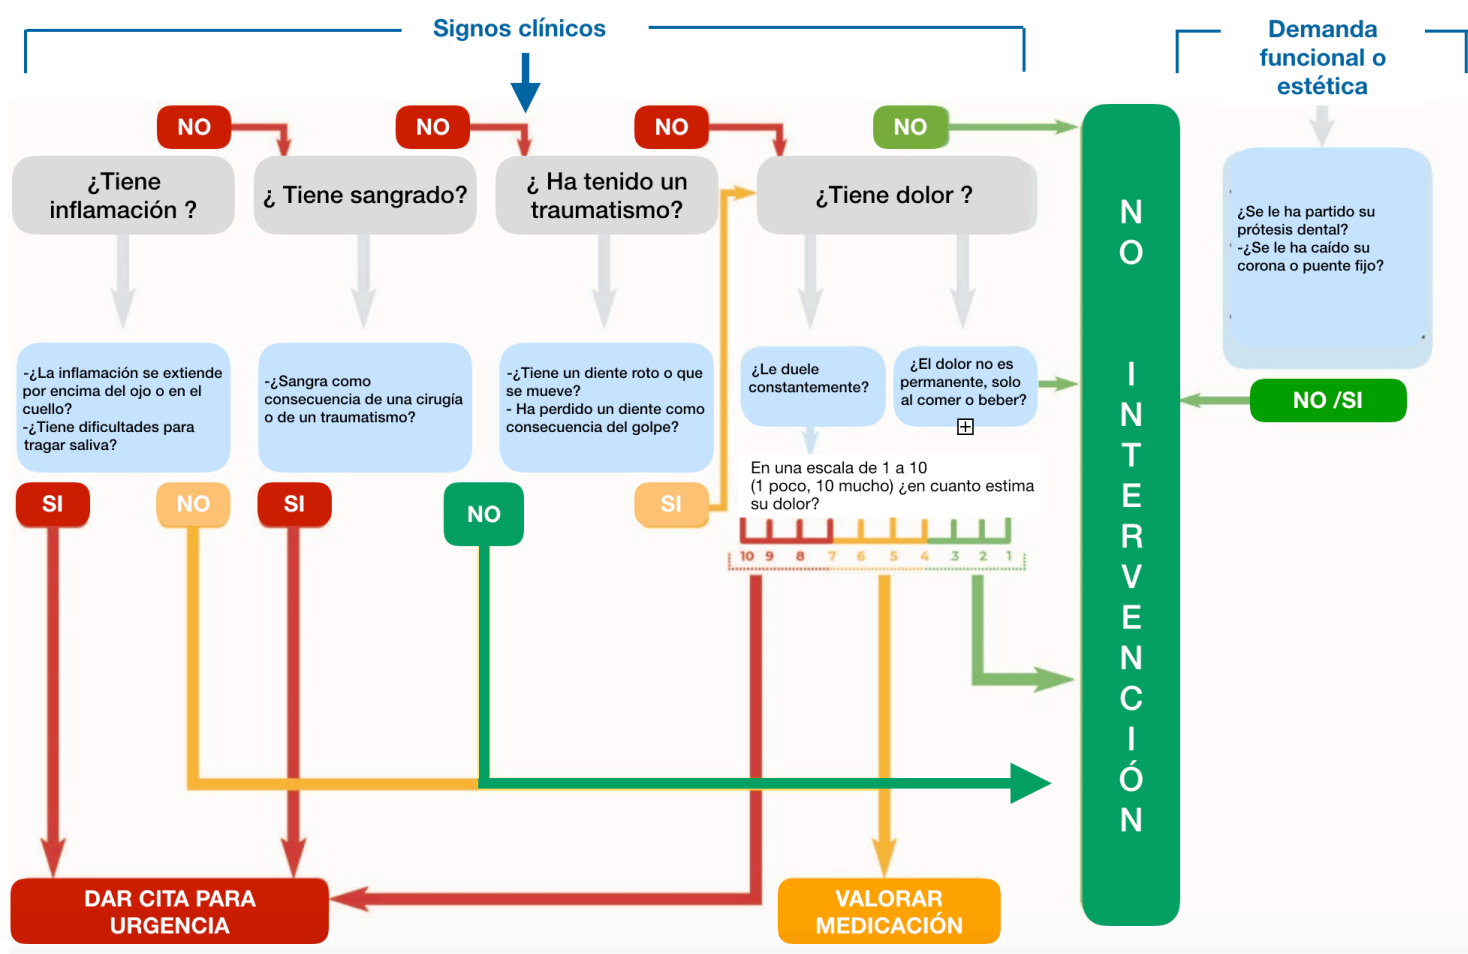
Signos clínicos

Demanda funcional o estética

NO

NO

NO

NO

¿Tiene inflamación ?

¿ Tiene sangrado?

¿ Ha tenido un traumatismo?

¿Tiene dolor ?

-¿La inflamación se extiende por encima del ojo o en el cuello?
-¿Tiene dificultades para tragar saliva?

-¿Sangra como consecuencia de una cirugía o de un traumatismo?

-¿Tiene un diente roto o que se mueve?
- Ha perdido un diente como consecuencia del golpe?

¿Le duele constantemente?

¿El dolor no es permanente, solo al comer o beber?

En una escala de 1 a 10
(1 poco, 10 mucho) ¿en cuanto estima su dolor?

10 9 8 7 6 5 4 3 2 1

SI

NO

SI

NO

SI

NO INTERVENCIÓN

¿Se le ha partido su prótesis dental?
-¿Se le ha caído su corona o puente fijo?

NO /SI

DAR CITA PARA URGENCIA

VALORAR MEDICACIÓN